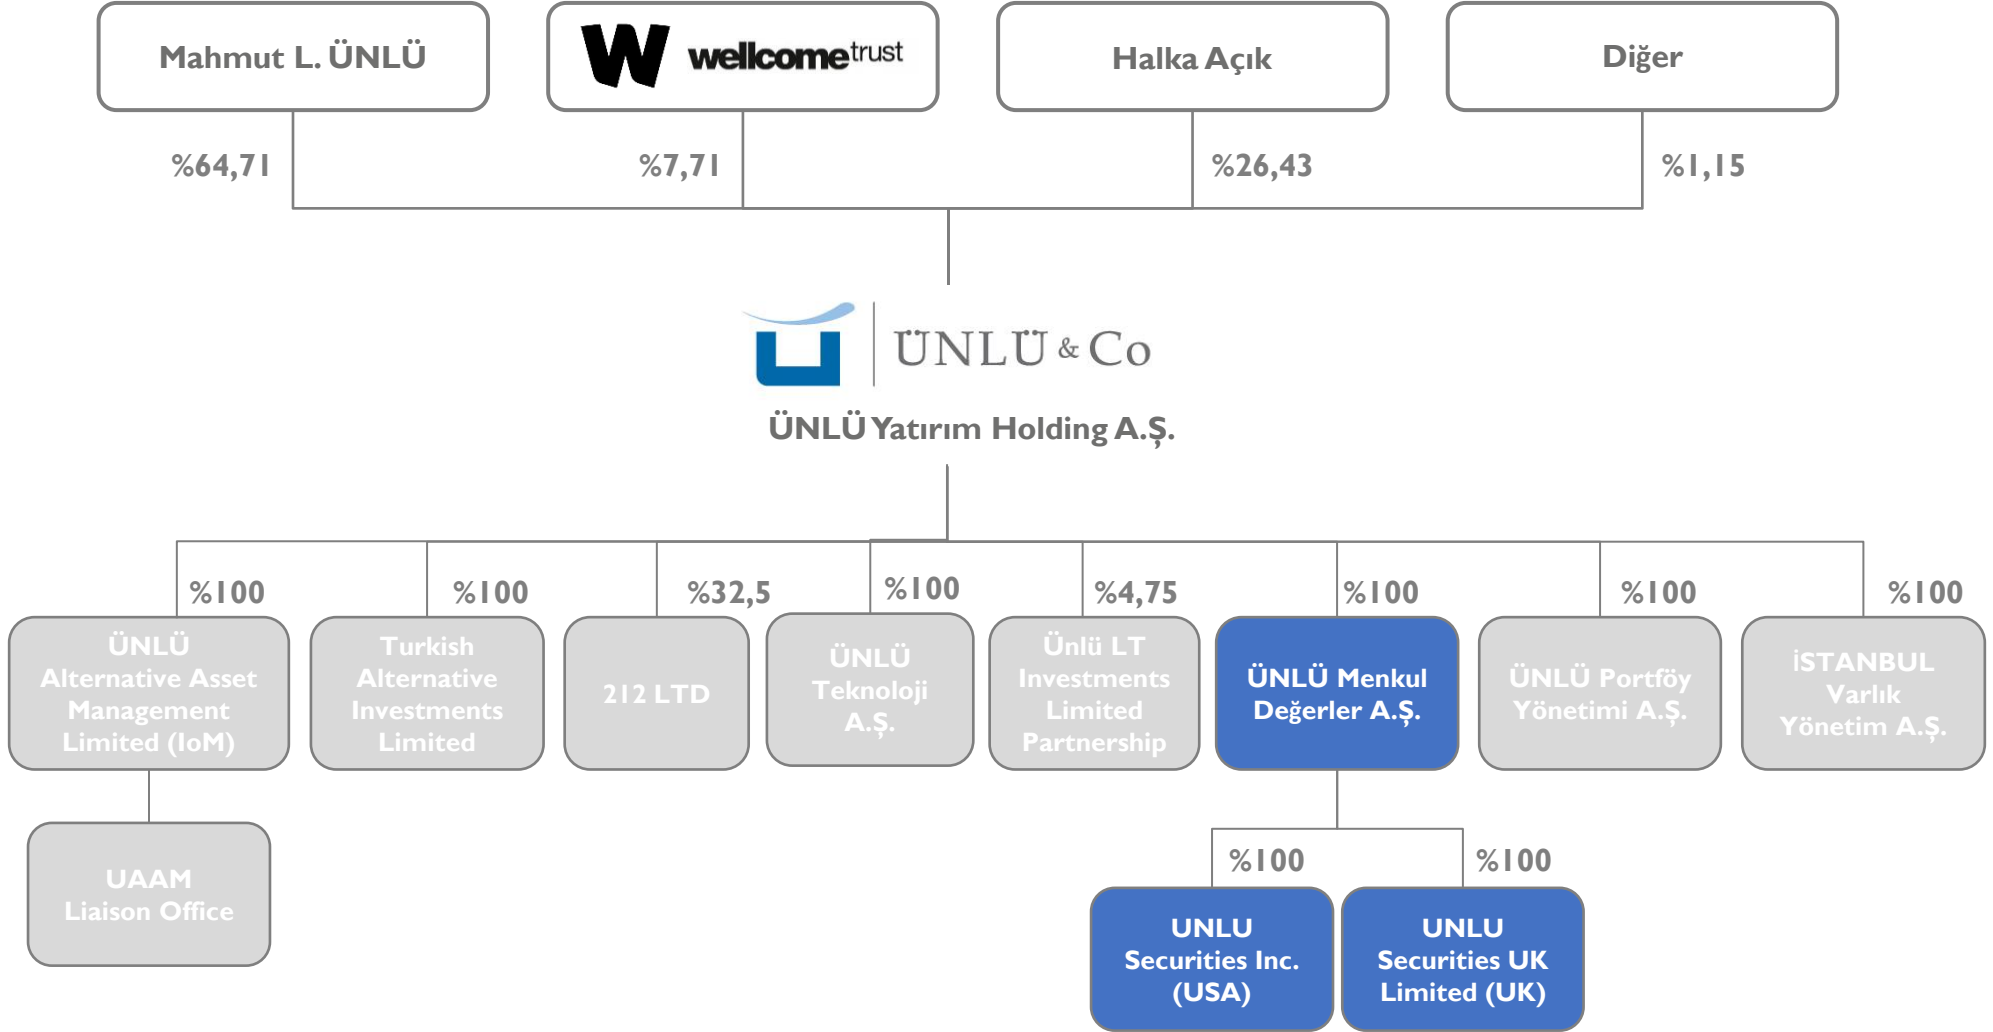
Mahmut L. ÜNLÜ

wellcome trust

Halka Açık

Diğer

%64,71

%7,71

%26,43

%1,15

ÜNLÜ & Co

ÜNLÜ Yatırım Holding A.Ş.

%100

ÜNLÜ Alternative Asset Management Limited (IoM)

%100

Turkish Alternative Investments Limited

%32,5

212 LTD

%100

ÜNLÜ Teknoloji A.Ş.

%4,75

Ünlü LT Investments Limited Partnership

%100

ÜNLÜ Menkul Değerler A.Ş.

%100

ÜNLÜ Portföy Yönetimi A.Ş.

%100

İSTANBUL Varlık Yönetim A.Ş.

UAAM Liaison Office

%100

UNLU Securities Inc. (USA)

%100

UNLU Securities UK Limited (UK)